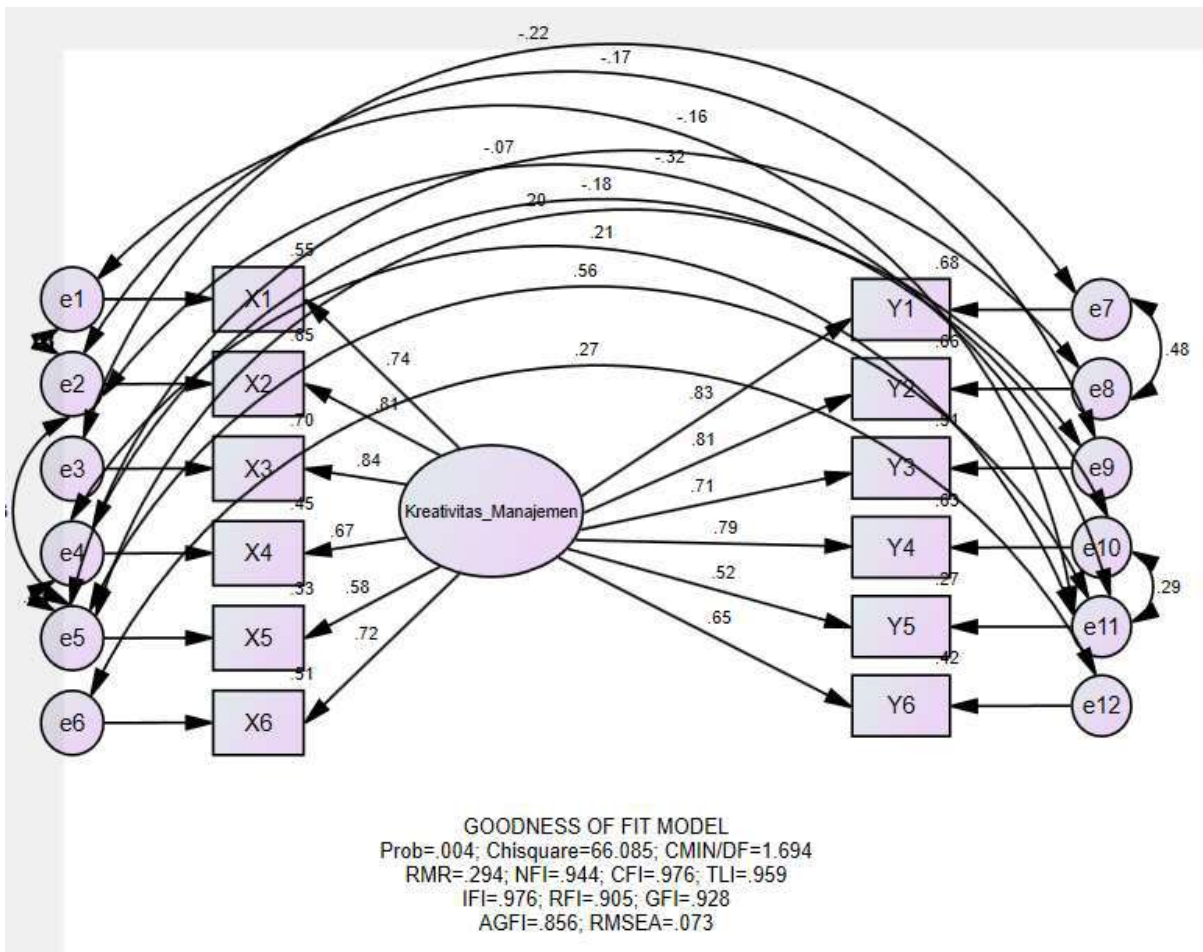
-.22
-.17
-.16
-.07
-.32
-.18
.20
.21
.56
.27
.55
.65
.70
.45
.33
.51
.68
.66
.51
.65
.27
.42
.48
.29
e1
e2
e3
e4
e5
e6
X1
X2
X3
X4
X5
X6
.74
.81
.84
.67
.58
.72
Kreativitas_Manajemen
.83
.81
.71
.79
.52
.65
Y1
Y2
Y3
Y4
Y5
Y6
e7
e8
e9
e10
e11
e12

GOODNESS OF FIT MODEL
Prob=.004; Chisquare=66.085; CMIN/DF=1.694
RMR=.294; NFI=.944; CFI=.976; TLI=.959
IFI=.976; RFI=.905; GFI=.928
AGFI=.856; RMSEA=.073